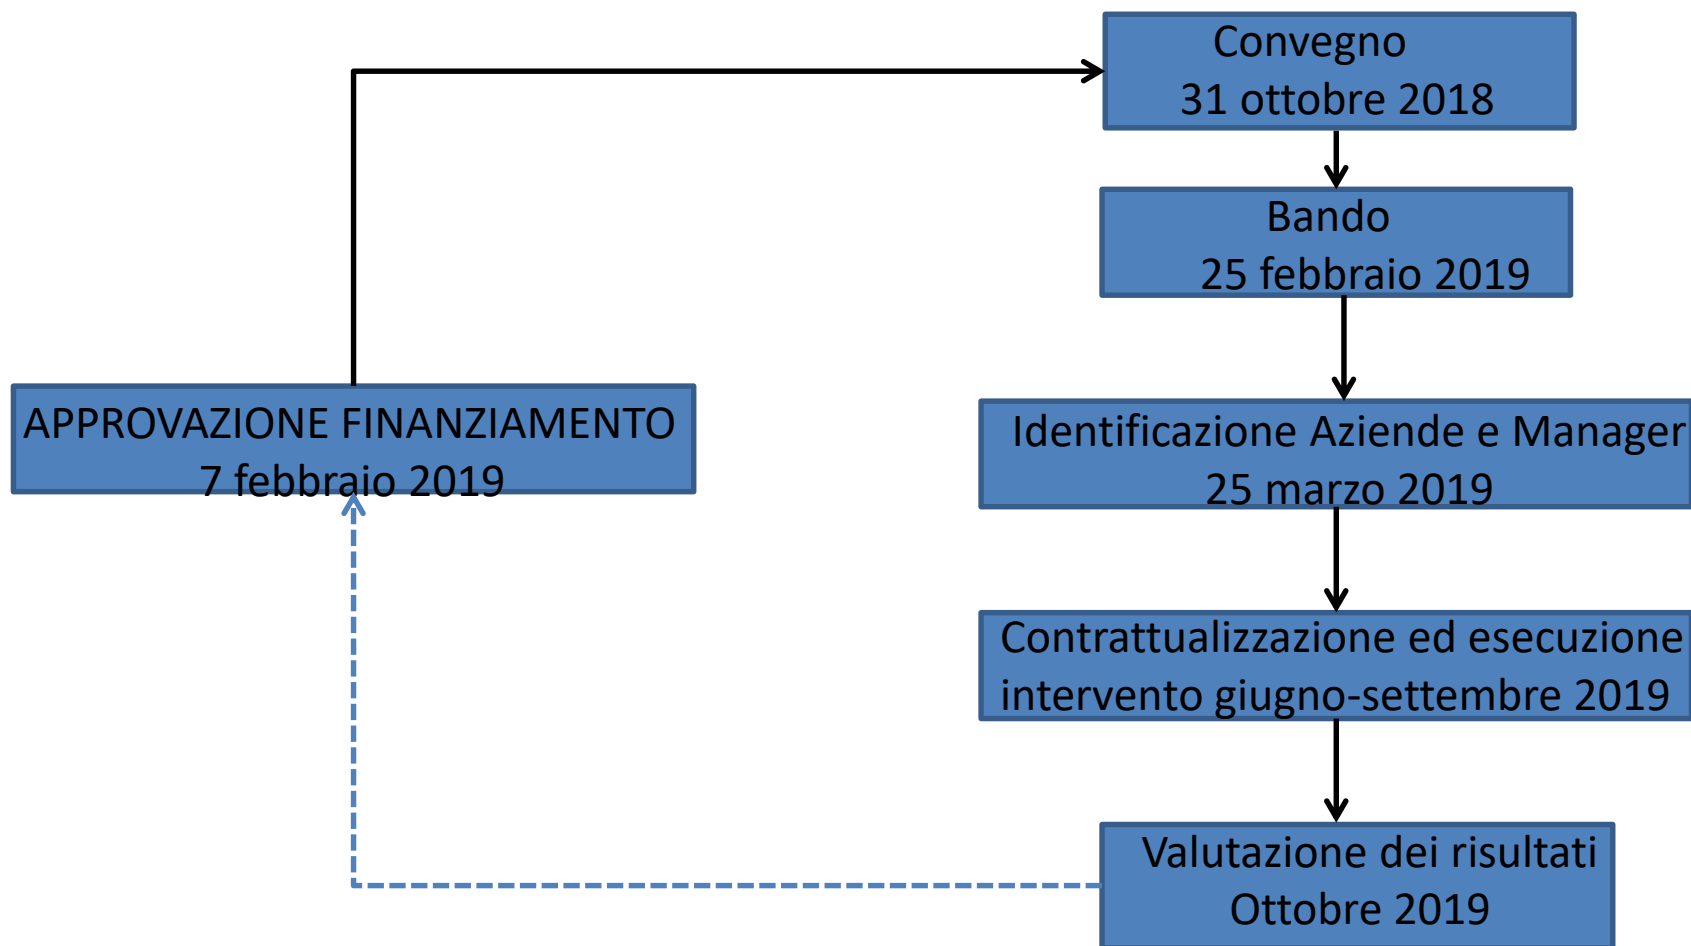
APPROVAZIONE FINANZIAMENTO
7 febbraio 2019

Convegno
31 ottobre 2018

Bando
25 febbraio 2019

Identificazione Aziende e Manager
25 marzo 2019

Contrattualizzazione ed esecuzione intervento giugno-settembre 2019

Valutazione dei risultati
Ottobre 2019